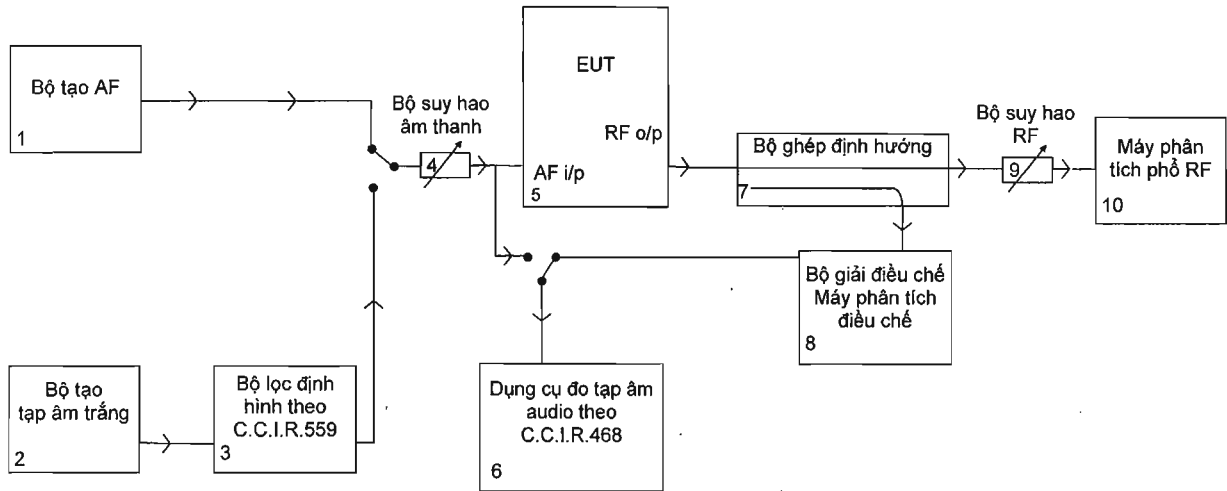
Bộ tạo AF
1

Bộ suy hao âm thanh
4

EUT
RF o/p
AF i/p
5

Bộ ghép định hướng
7

Bộ suy hao RF
9

Máy phân tích phổ RF
10

Bộ giải điều chế Máy phân tích điều chế
8

Bộ tạo tạp âm trắng
2

Bộ lọc định hình theo C.C.I.R.559
3

Dụng cụ đo tạp âm audio theo C.C.I.R.468
6